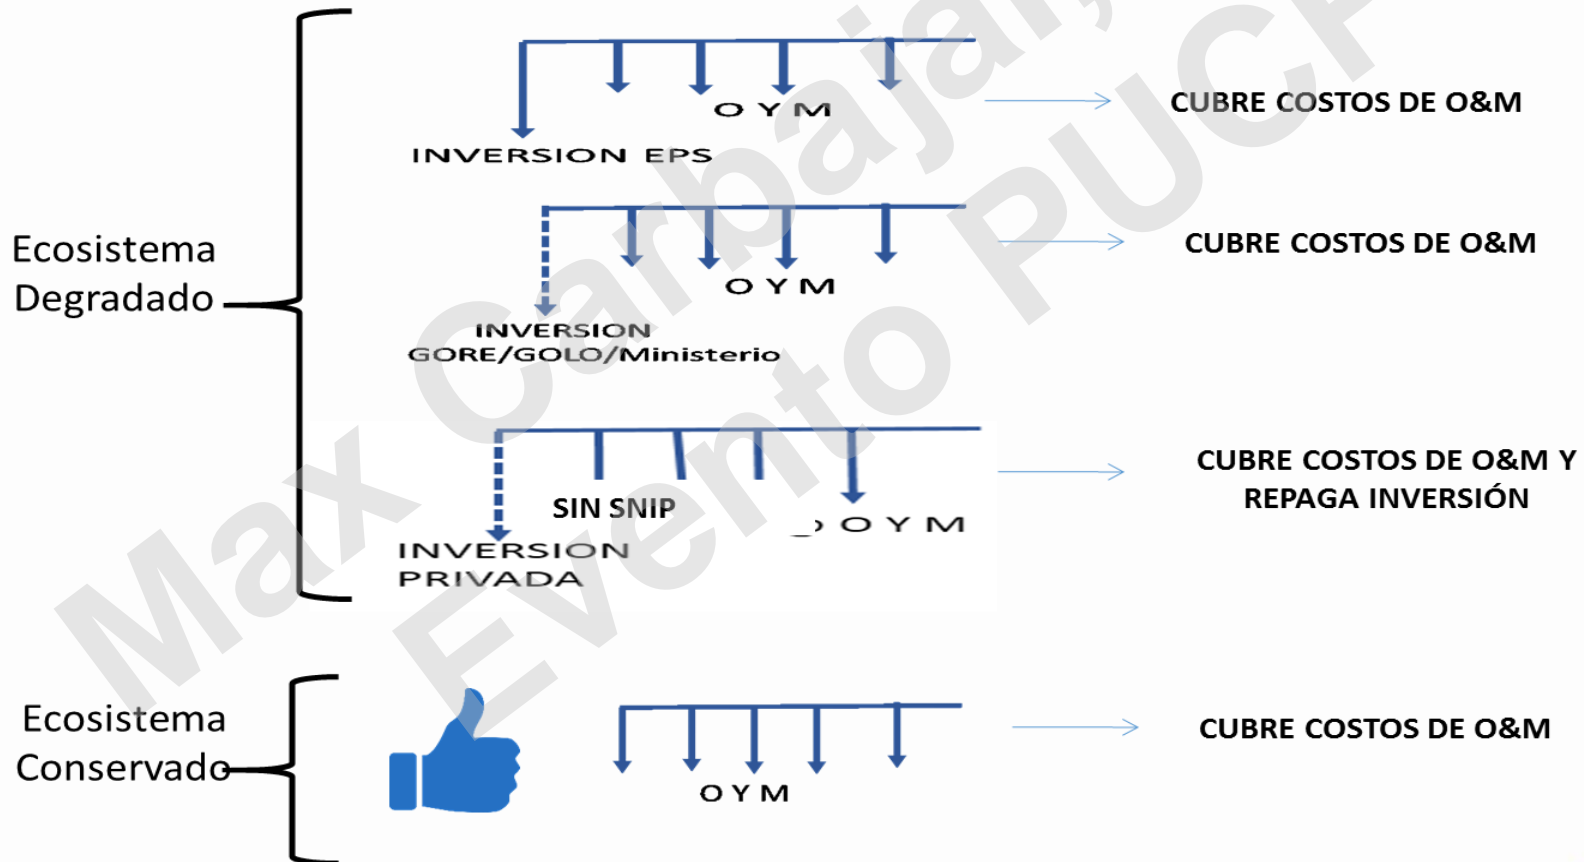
Ecosistema Degradado

O Y M

INVERSION EPS

CUBRE COSTOS DE O&M

O Y M

INVERSION GORE/GOLO/Ministerio

CUBRE COSTOS DE O&M

SIN SNIP

O Y M

INVERSION PRIVADA

CUBRE COSTOS DE O&M Y REPAGA INVERSIÓN

Ecosistema Conservado

O Y M

CUBRE COSTOS DE O&M

Max Carbajal, Evento PUCP